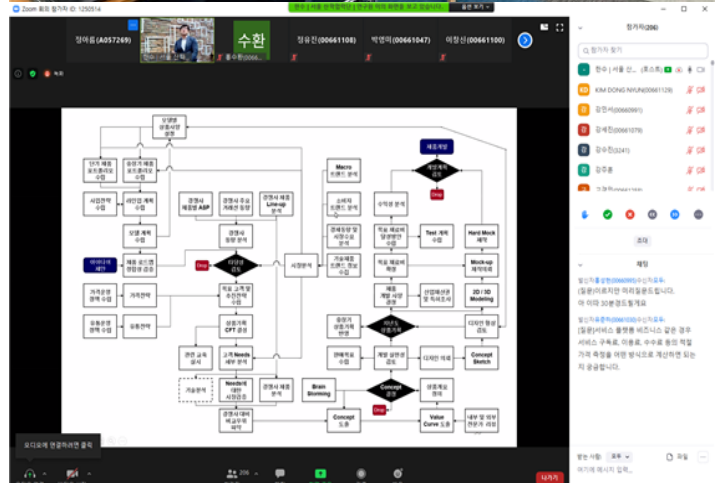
Zoom 회의 참가자 ID: 1250514

장아름(A057269)
수환
정유진(00661108)
박영미(00661047)
이장선(00661100)

녹화

참가자(206)
참가자 찾기
한수 | 서울 산... (호스트)
KIM DONG NYUN(00661129)
강민서(00660991)
강세진(00661079)
강수진(3241)
강주원

초대

채팅

[질문]이론지만 까리질문드립니다.
아 이따 30분 경도될게요

[질문]서비스 플랫폼 비즈니스 같은 경우 서비스 수속료, 이용료, 수수료 등의 적절 가격 측정을 어떤 방식으로 계산하면 되는 지 궁금합니다.

받는 사람: 모두
파일
여기에 메시지 입력...

오디오에 연결하려면 클릭

206

나가기

Macro 트렌드 분석
소비자 트렌드 분석
경쟁사 및 유통 채널 분석
기술/제품 트렌드 정보 수집
시장분석
타당성 검토
Drop
제품개발
개발 여부 검토
수익성 분석
적용 재료와 양산성 가능 검토
Test 계획 수립
Hard Mock 제작
적용 재료 확정
Mock-up 제작/검증
제품 개발 사양 결정
선행제품 및 특허조사
2D / 3D Modeling
디자인 방향 검토
Concept Sketch
사이즈 상품기획
경쟁사 경쟁/지혜 반영
판매목표 수립
개발 일정 수립
디자인 의뢰
Brain Storming
Concept 결정
Drop
상품개요 정의
Concept 도출
Value Curve 도출
내부 및 외부 전문가 리뷰
모델별 상품개발 현황
단가 제품 포트폴리오 수립
유관기 제품 포트폴리오 수립
사업전략 수립
라인업 계획 수립
모델 계획 수립
아이디어 제안
제품 로드맵 경쟁성 검증
가격운영 전략 수립
가격전략
유통운영 전략 수립
유통전략
경쟁사 제품별 ASP
경쟁사 주요 마케팅 동향
경쟁사 제품 Line-up 분석
경쟁사 동향 분석
목표 고객 및 소비자 분석
상품기획 CFT 결성
관련 교육 실시
고객 Needs 세부 분석
기술분석
Needs 대한 세부검토
경쟁사 제품 분석
경쟁사 대비 비교우위 파악